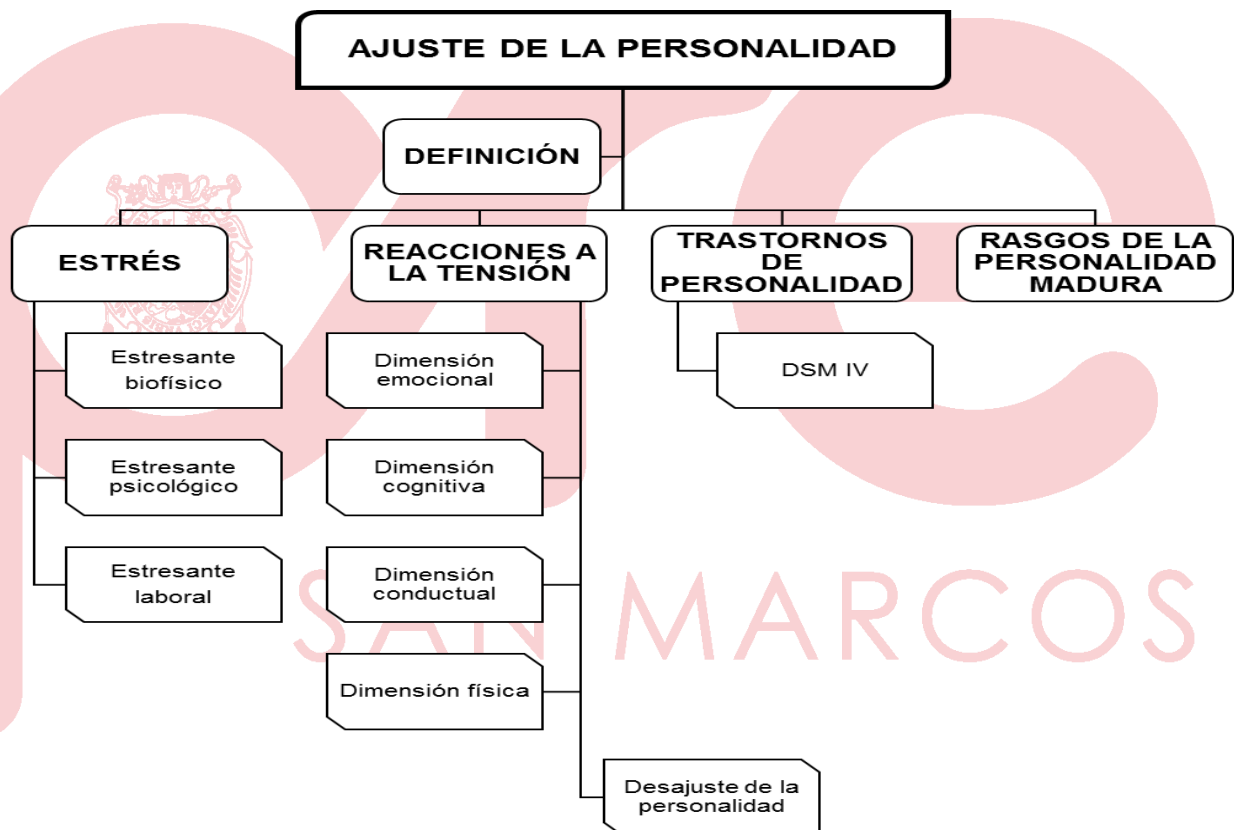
AJUSTE DE LA PERSONALIDAD

DEFINICIÓN

ESTRÉS

Estresante biofísico

Estresante psicológico

Estresante laboral

REACCIONES A LA TENSIÓN

Dimensión emocional

Dimensión cognitiva

Dimensión conductual

Dimensión física

Desajuste de la personalidad

TRASTORNOS DE PERSONALIDAD

DSM IV

RASGOS DE LA PERSONALIDAD MADURA

SAN MARCOS